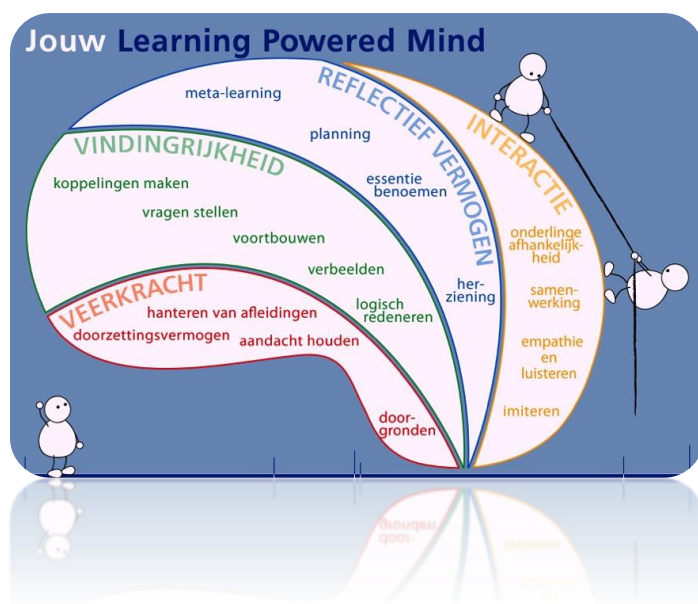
Jouw Learning Powered Mind

REFLECTIEF VERMOGEN

meta-learning

planning

essentie benoemen

her-ziening

INTERACTIE

onderlinge afhankelijkheid

samenwerking

empathie en luisteren

imiteren

VINDINGRIJKHEID

koppelingen maken

vragen stellen

voortbouwen

verbeelden

logisch redeneren

VEERKRACHT

hanteren van afleidingen

doorzettingsvermogen

aandacht houden

doorgronden